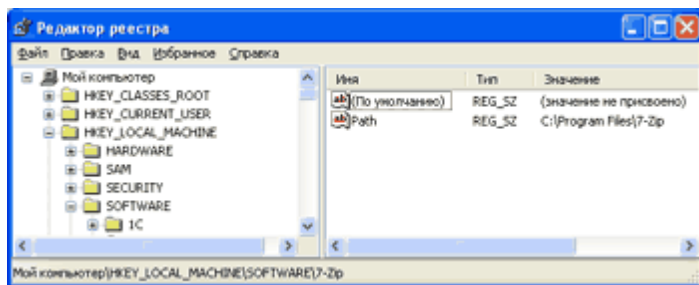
Редактор реестра

Файл Правка Вид Избранное Справка

Мой компьютер
HKEY_CLASSES_ROOT
HKEY_CURRENT_USER
HKEY_LOCAL_MACHINE
HARDWARE
SAM
SECURITY
SOFTWARE
1C

| Имя | Тип | Значение |
|---|---|---|
| ab (По умолчанию) | REG_SZ | (значение не присвоено) |
| ab Path | REG_SZ | C:\Program Files\7-Zip |

Мой компьютер\HKEY_LOCAL_MACHINE\SOFTWARE\7-Zip